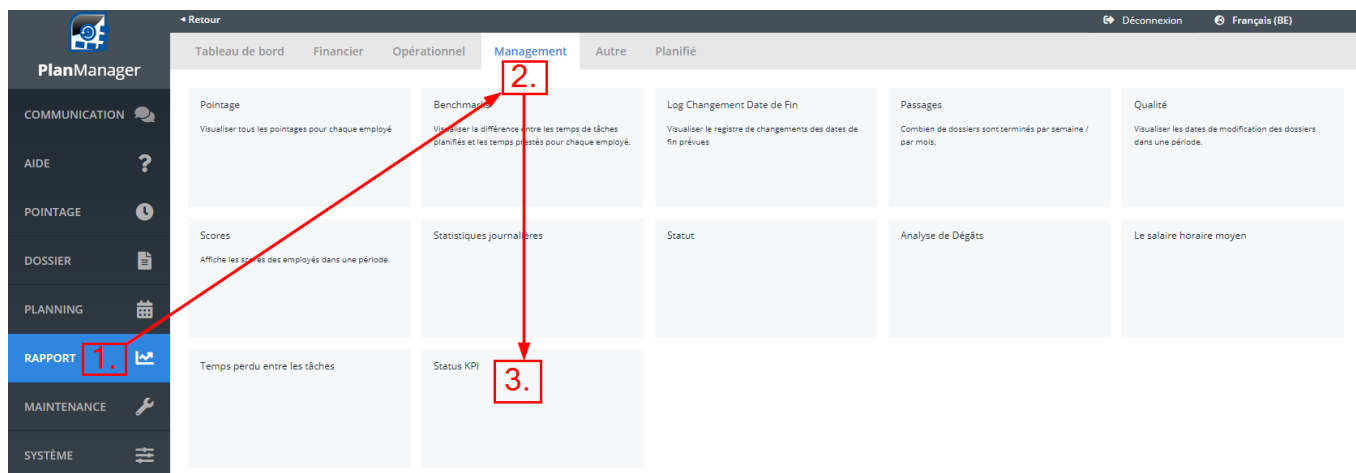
PlanManager

COMMUNICATION

AIDE

POINTAGE

DOSSIER

PLANNING

RAPPORT

MAINTENANCE

SYSTÈME

◂ Retour

Déconnexion

Français (BE)

Tableau de bord Financier Opérationnel Management Autre Planifié

Pointage
Visualiser tous les pointages pour chaque employé

Benchmarks
Visualiser la différence entre les temps de tâches planifiés et les temps prestés pour chaque employé.

Log Changement Date de Fin
Visualiser le registre de changements des dates de fin prévues

Passages
Combien de dossiers sont terminés par semaine / par mois.

Qualité
Visualiser les dates de modification des dossiers dans une période.

Scores
Affiche les scores des employés dans une période.

Statistiques journalières

Statut

Analyse de Dégâts

Le salaire horaire moyen

Temps perdu entre les tâches

Status KPI

1.

2.

3.